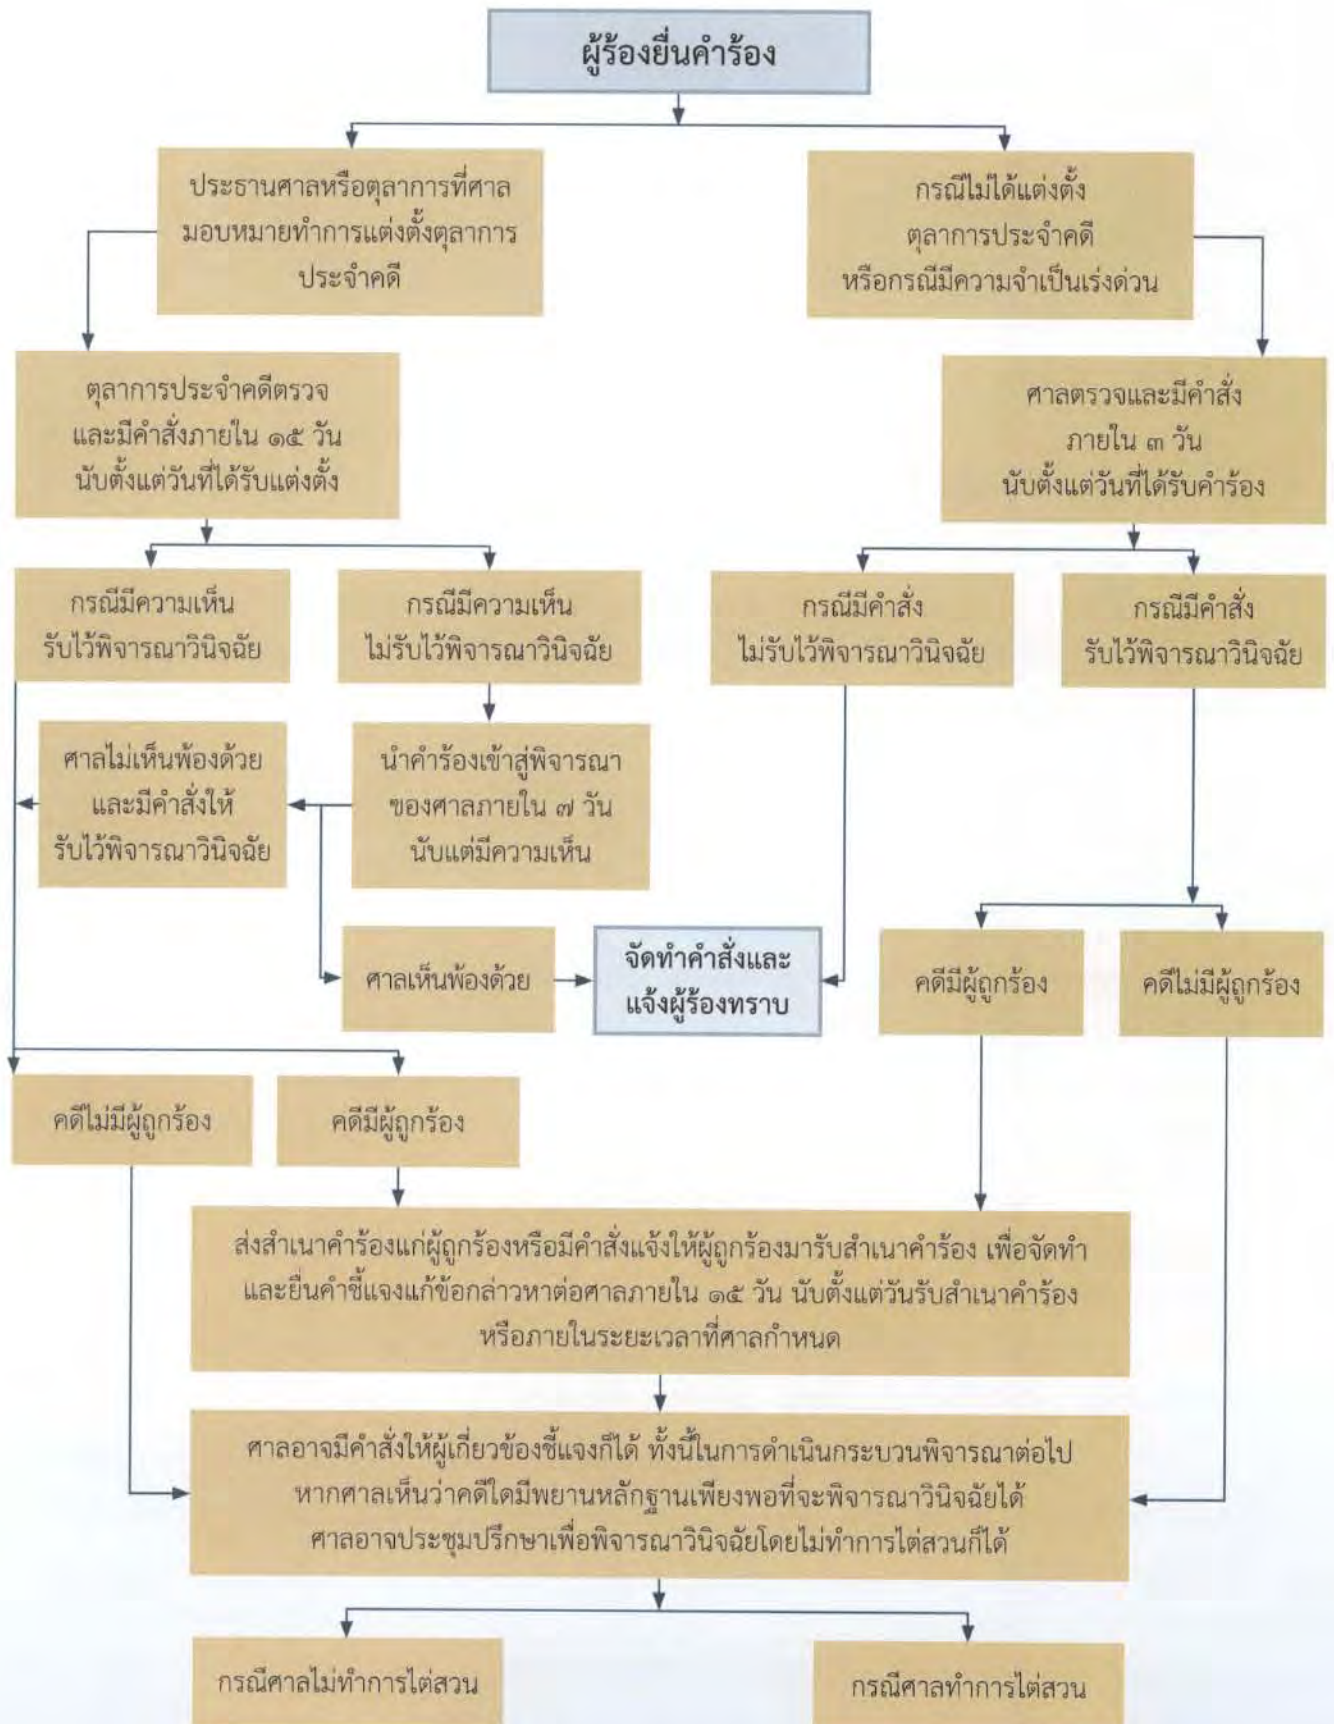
ผู้ร้องยื่นคำร้อง

ประธานศาลหรือตุลาการที่ศาลมอบหมายทำการแต่งตั้งตุลาการประจำคดี

กรณีไม่ได้แต่งตั้งตุลาการประจำคดี หรือกรณีมีความจำเป็นเร่งด่วน

ตุลาการประจำคดีตรวจและมีคำสั่งภายใน ๑๕ วัน นับตั้งแต่วันที่ได้รับแต่งตั้ง

ศาลตรวจและมีคำสั่งภายใน ๓ วัน นับตั้งแต่วันที่ได้รับคำร้อง

กรณีมีความเห็นรับไว้พิจารณาวินิจฉัย

กรณีมีความเห็นไม่รับไว้พิจารณาวินิจฉัย

กรณีมีคำสั่งไม่รับไว้พิจารณาวินิจฉัย

กรณีมีคำสั่งรับไว้พิจารณาวินิจฉัย

ศาลไม่เห็นพ้องด้วยและมีคำสั่งให้รับไว้พิจารณาวินิจฉัย

นำคำร้องเข้าสู่พิจารณาของศาลภายใน ๗ วัน นับแต่มีความเห็น

ศาลเห็นพ้องด้วย

จัดทำคำสั่งและแจ้งผู้ร้องทราบ

คดีมีผู้ถูกร้อง

คดีไม่มีผู้ถูกร้อง

คดีไม่มีผู้ถูกร้อง

คดีมีผู้ถูกร้อง

ส่งสำเนาคำร้องแก่ผู้ถูกร้องหรือมีคำสั่งแจ้งให้ผู้ถูกร้องมารับสำเนาคำร้อง เพื่อจัดทำและยื่นคำชี้แจงแก้ข้อกล่าวหาต่อศาลภายใน ๑๕ วัน นับตั้งแต่วันรับสำเนาคำร้อง หรือภายในระยะเวลาที่ศาลกำหนด

ศาลอาจมีคำสั่งให้ผู้เกี่ยวข้องชี้แจงก็ได้ ทั้งนี้ในการดำเนินกระบวนพิจารณาต่อไป หากศาลเห็นว่าคดีใดมีพยานหลักฐานเพียงพอที่จะพิจารณาวินิจฉัยได้ ศาลอาจประชุมปรึกษาเพื่อพิจารณาวินิจฉัยโดยไม่ทำการไต่สวนก็ได้

กรณีศาลไม่ทำการไต่สวน

กรณีศาลทำการไต่สวน